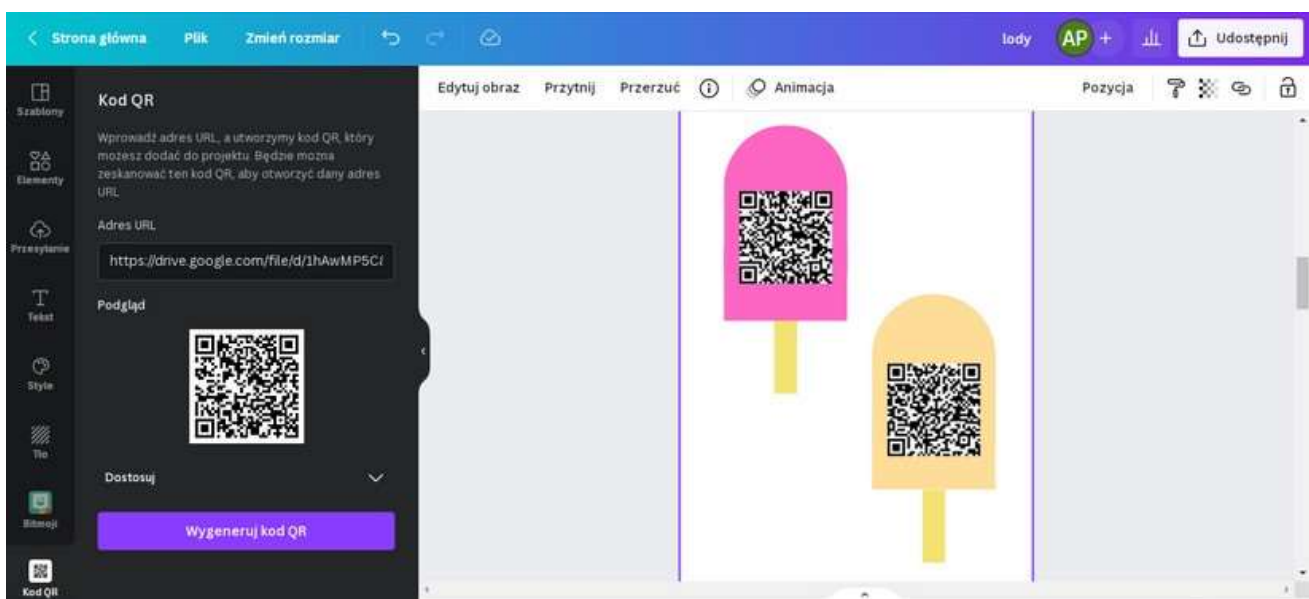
< Strona główna Plik Zmień rozmiar

lody AP + Udostępnij

Szablony
Elementy
Przesyłanie
Tekst
Style
Tło
Bitmoji
Kod QR

Kod QR

Wprowadź adres URL, a utworzymy kod QR, który możesz dodać do projektu. Będzie można zeskanować ten kod QR, aby otworzyć dany adres URL

Adres URL

https://drive.google.com/file/d/1hAwMP5C

Podgląd

Dostosuj

Wygeneruj kod QR

Edytuj obraz Przytnij Przerzuć Animacja Pozycja